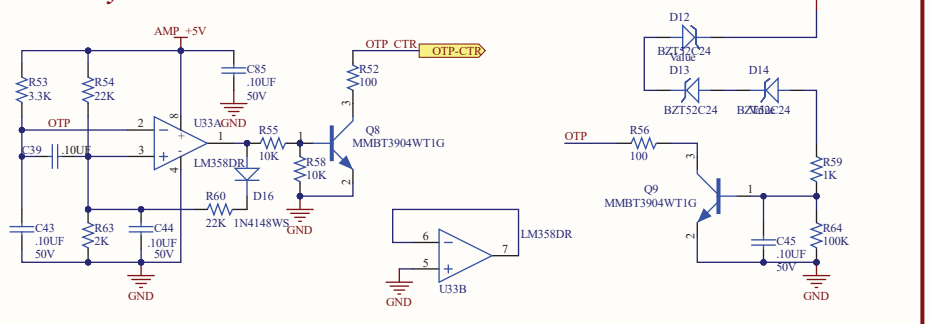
AMP_+5V
C85
.10UF
50V
R53
3.3K
R54
22K
OTP
2
3
8
4
U33A
GND
1
LM358DR
C39
.10UF
R55
10K
1
R52
100
3
OTP_CTR
OTP-CTR
Q8
MMBT3904WT1G
R58
10K
2
GND
D16
1N4148WS
R60
22K
C43
.10UF
50V
R63
2K
C44
.10UF
50V
GND
6
5
7
U33B
LM358DR
GND
D12
BZT52C24
Value
D13
BZT52C24
D14
BZT52C24
OTP
R56
100
3
Q9
MMBT3904WT1G
1
2
C45
.10UF
50V
R59
1K
R64
100K
GND